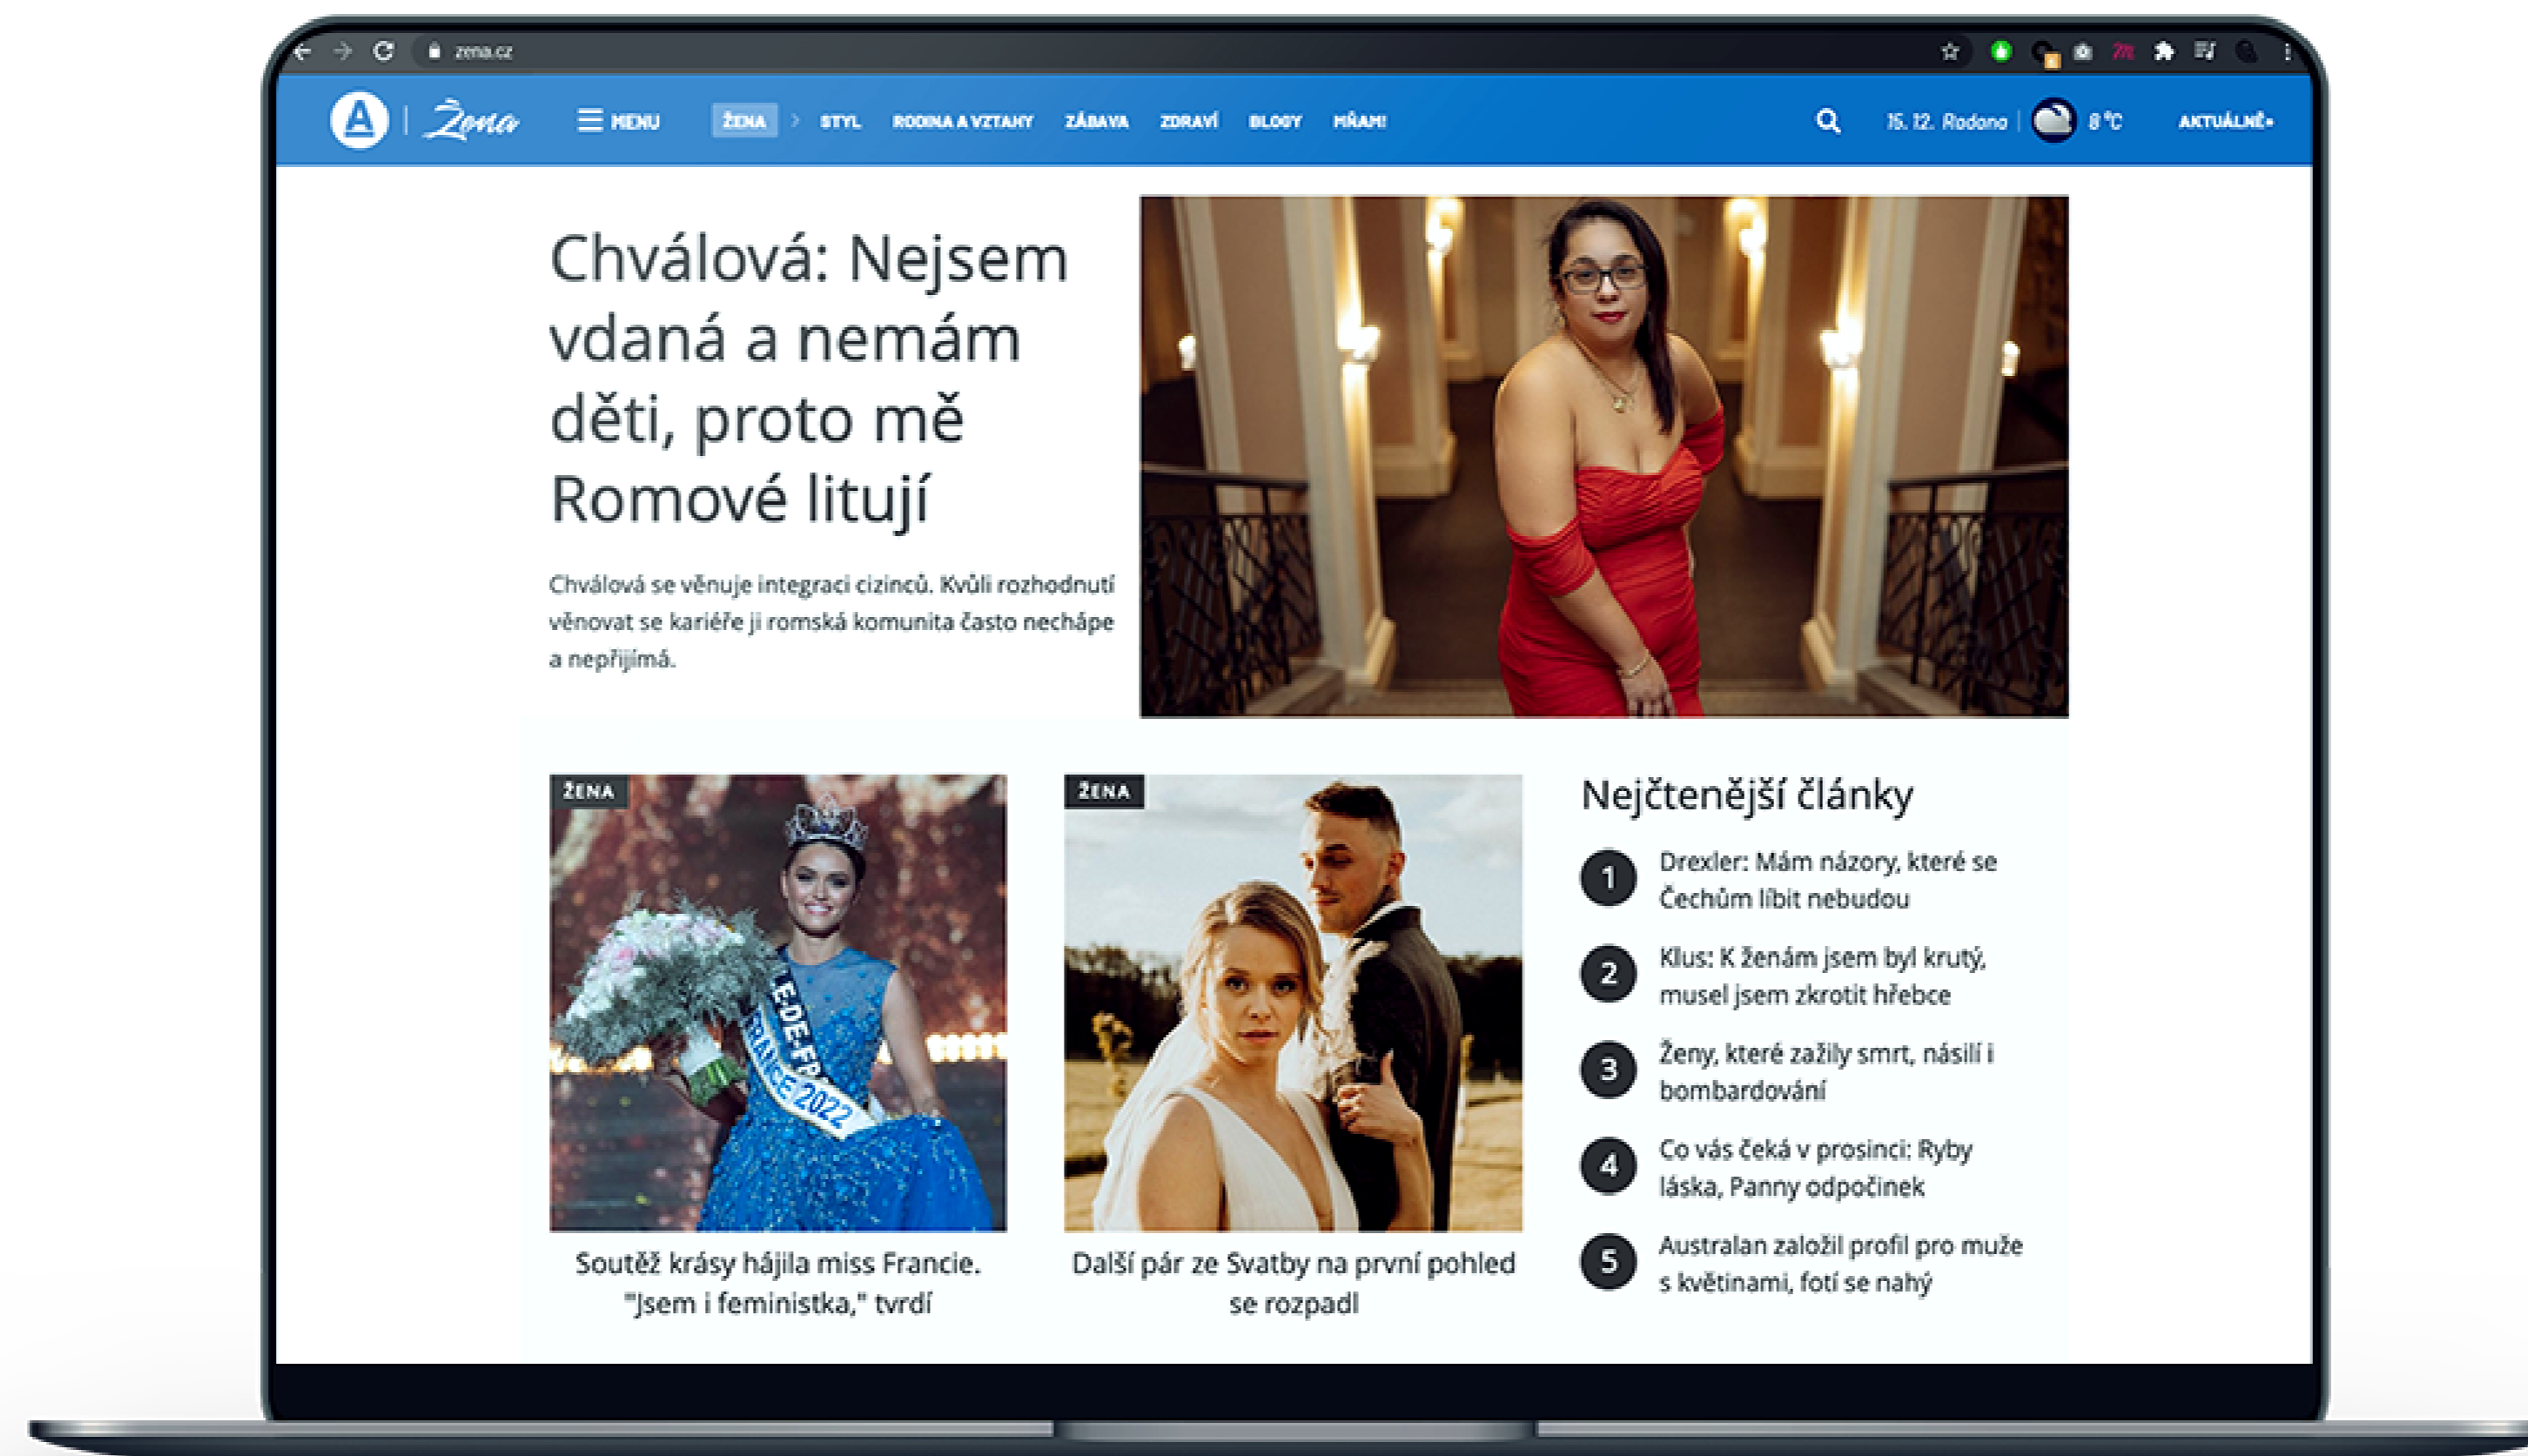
zena.cz

A | Žena

MENU ŽENA › STYL RODINA A VZTAHY ZÁBAVA ZDRAVÍ BLOGY MŇAM!

15. 12. Radana | 8 °C AKTUÁLNĚ

Chválová: Nejsem vdaná a nemám děti, proto mě Romové litují

Chválová se věnuje integraci cizinců. Kvůli rozhodnutí věnovat se kariéře ji romská komunita často nechápe a nepřijímá.

ŽENA

Soutěž krásy hájila miss Francie. "Jsem i feministka," tvrdí

ŽENA

Další pár ze Svatby na první pohled se rozpadl

Nejčtenější články

1 Drexler: Mám názory, které se Čechům líbit nebudou

2 Klus: K ženám jsem byl krutý, musel jsem zkrotit hřebce

3 Ženy, které zažily smrt, násilí i bombardování

4 Co vás čeká v prosinci: Ryby láska, Panny odpočinek

5 Australan založil profil pro muže s květinami, fotí se nahý